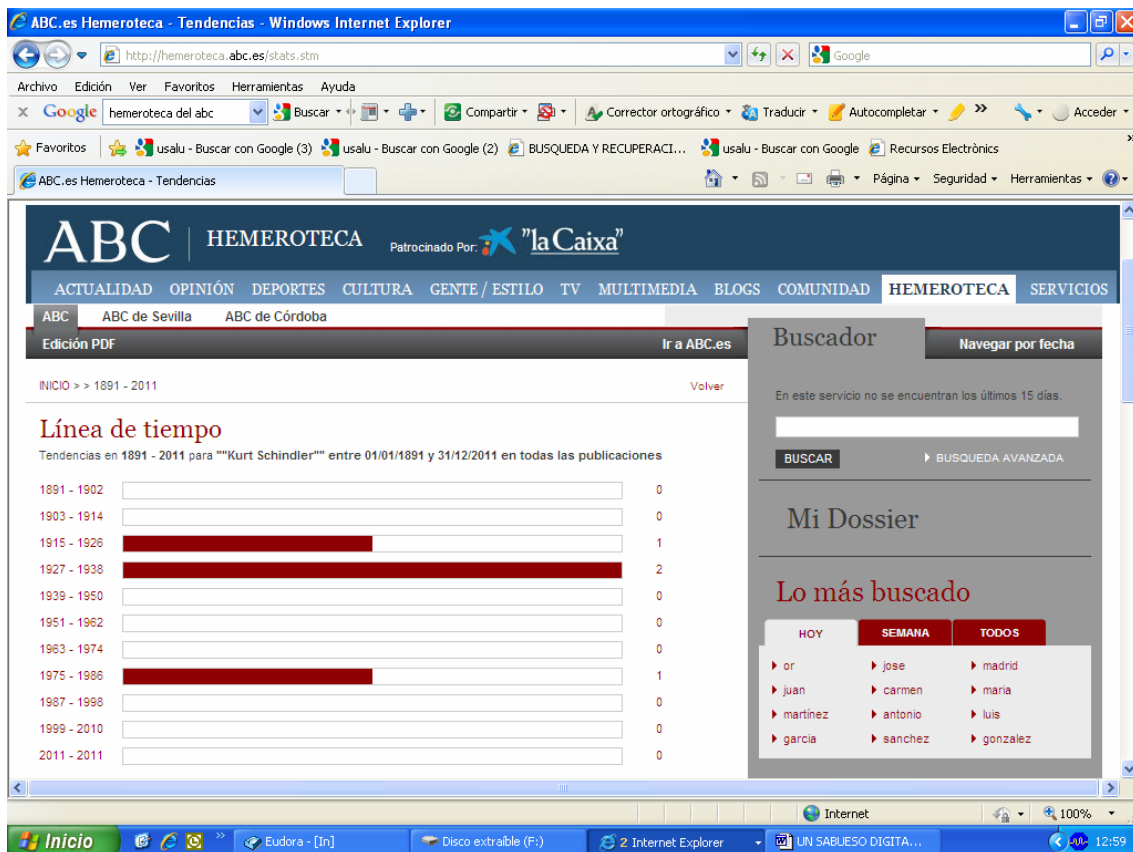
ABC.es Hemeroteca - Tendencias - Windows Internet Explorer

http://hemeroteca.abc.es/stats.stm

Google

Archivo Edición Ver Favoritos Herramientas Ayuda

Google hemeroteca del abc Buscar Compartir Corrector ortográfico Traducir Autocompletar Acceder

Favoritos usalu - Buscar con Google (3) usalu - Buscar con Google (2) BUSQUEDA Y RECUPERACI... usalu - Buscar con Google Recursos Electrònics

ABC.es Hemeroteca - Tendencias

Página Seguridad Herramientas

ABC | HEMEROTECA Patrocinado Por: "la Caixa"

ACTUALIDAD OPINIÓN DEPORTES CULTURA GENTE / ESTILO TV MULTIMEDIA BLOGS COMUNIDAD HEMEROTECA SERVICIOS

ABC ABC de Sevilla ABC de Córdoba

Edición PDF Ir a ABC.es

INICIO > > 1891 - 2011 Volver

Línea de tiempo

Tendencias en 1891 - 2011 para ""Kurt Schindler"" entre 01/01/1891 y 31/12/2011 en todas las publicaciones

| | |
|---|---|
| 1891 - 1902 | 0 |
| 1903 - 1914 | 0 |
| 1915 - 1926 | 1 |
| 1927 - 1938 | 2 |
| 1939 - 1950 | 0 |
| 1951 - 1962 | 0 |
| 1963 - 1974 | 0 |
| 1975 - 1986 | 1 |
| 1987 - 1998 | 0 |
| 1999 - 2010 | 0 |
| 2011 - 2011 | 0 |

Buscador Navegar por fecha

En este servicio no se encuentran los últimos 15 días.

BUSCAR BUSQUEDA AVANZADA

Mi Dossier

Lo más buscado

HOY SEMANA TODOS

or jose madrid
juan carmen maria
martínez antonio luis
garcia sanchez gonzalez

Internet 100%

Inicio Eudora - [In] Disco extraíble (F:) 2 Internet Explorer UN SABUESO DIGITA... 12:59